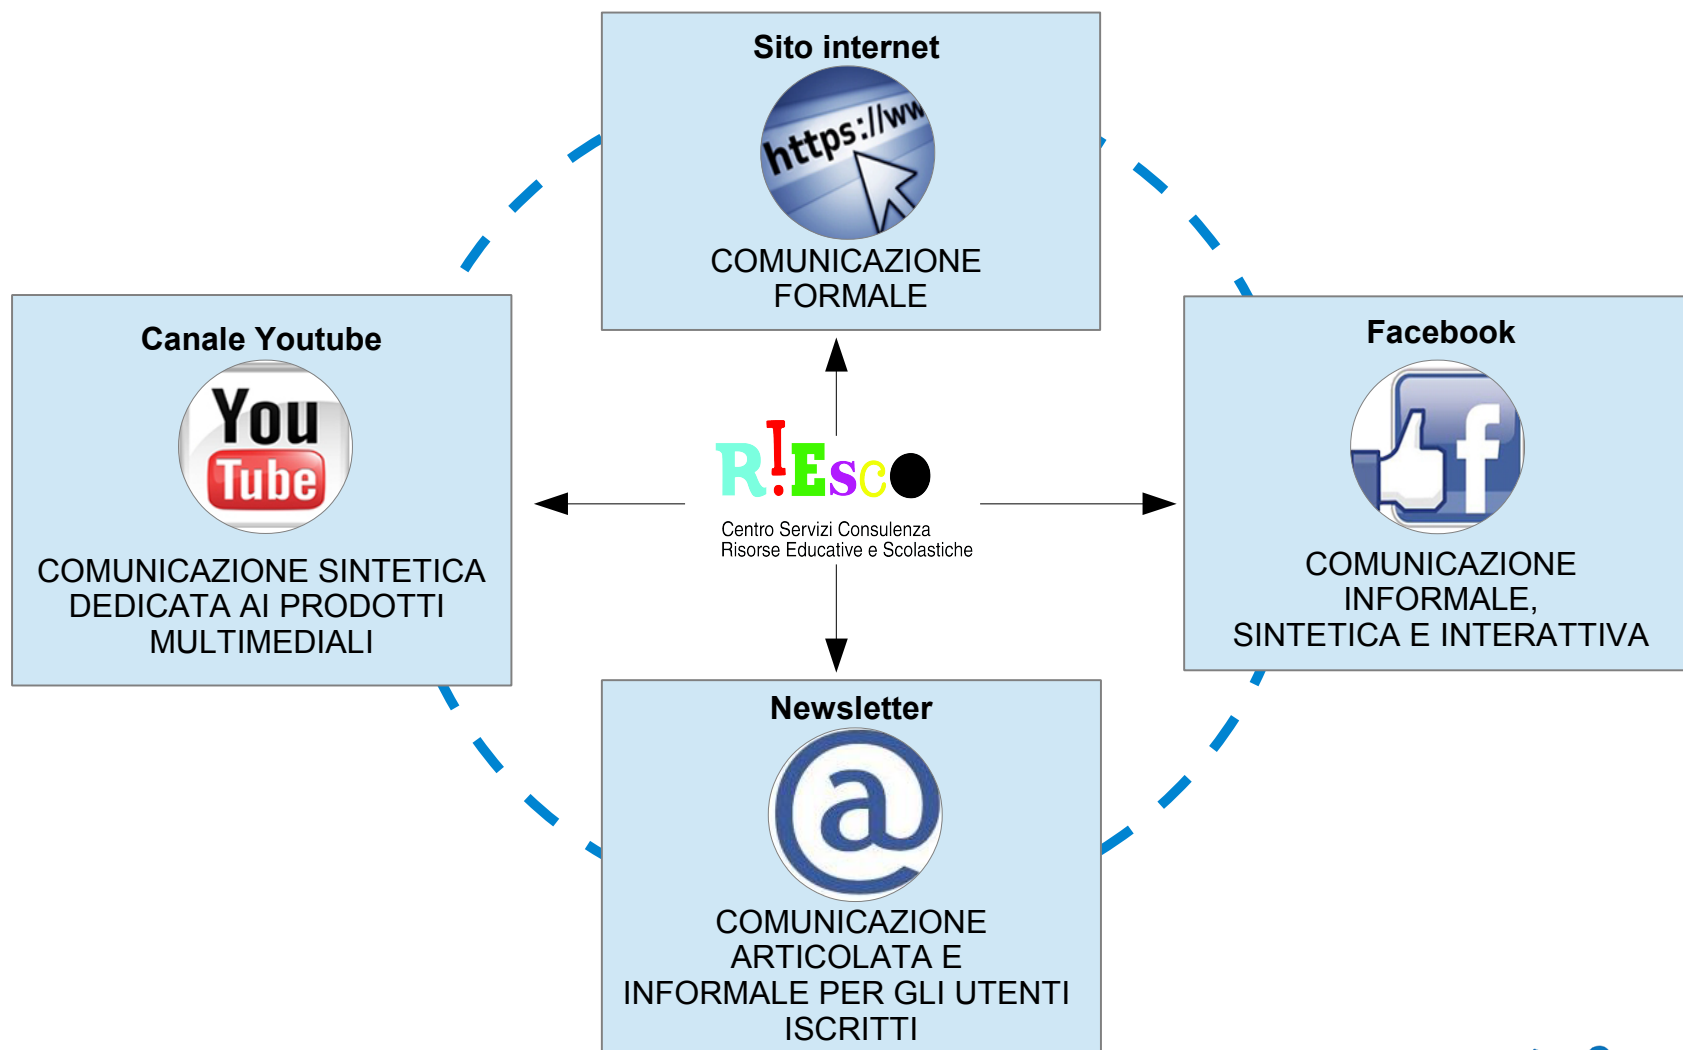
Sito internet

https://ww

COMUNICAZIONE FORMALE

Canale Youtube

You Tube

COMUNICAZIONE SINTETICA DEDICATA AI PRODOTTI MULTIMEDIALI

R!EsCO

Centro Servizi Consulenza Risorse Educative e Scolastiche

Facebook

f

COMUNICAZIONE INFORMALE, SINTETICA E INTERATTIVA

Newsletter

@

COMUNICAZIONE ARTICOLATA E INFORMALE PER GLI UTENTI ISCRITTI